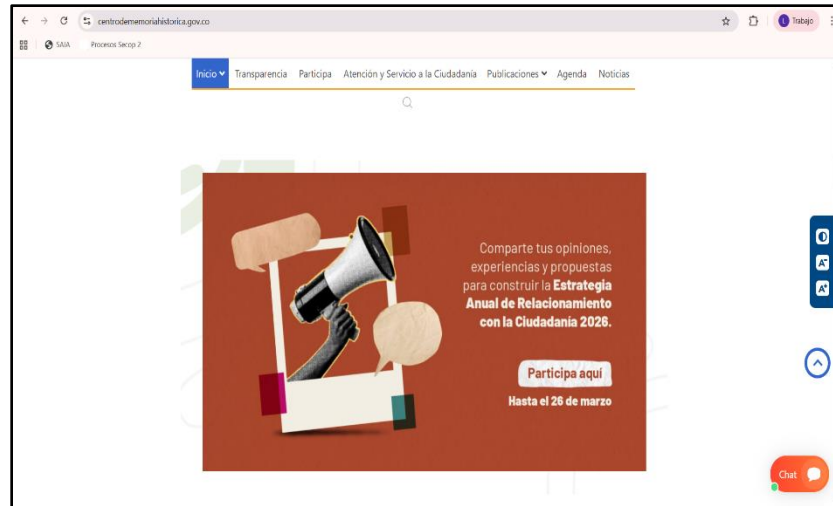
centrodememoriahistorica.gov.co

Trabajo

SAIA Procesos Secop 2

Inicio Transparencia Participa Atención y Servicio a la Ciudadanía Publicaciones Agenda Noticias

Comparte tus opiniones, experiencias y propuestas para construir la Estrategia Anual de Relacionamiento con la Ciudadanía 2026.

Participa aquí

Hasta el 26 de marzo

Chat